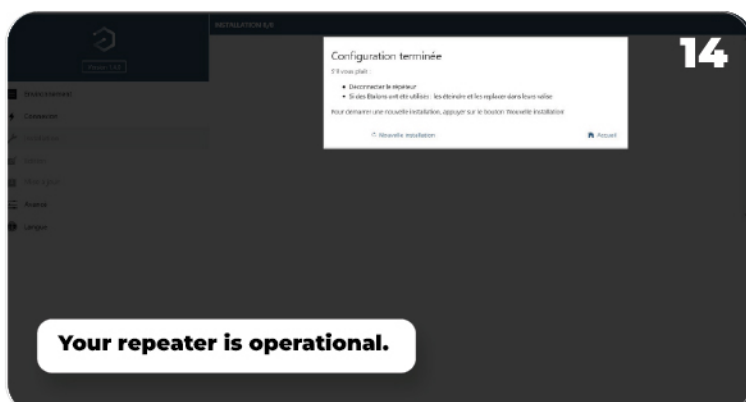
INSTALLATION 6/6

14

Configuration terminée

S'il vous plaît :

• Déconnecter le répéteur
• Si des Balises ont été utilisées : les éteindre et les replacer dans leurs valise

Pour démarrer une nouvelle installation, appuyer sur le bouton 'Nouvelle installation'

Nouvelle installation

Accueil

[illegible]

Environnement

Connexion

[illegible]

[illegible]

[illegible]

Avancé

Langue

Your repeater is operational.